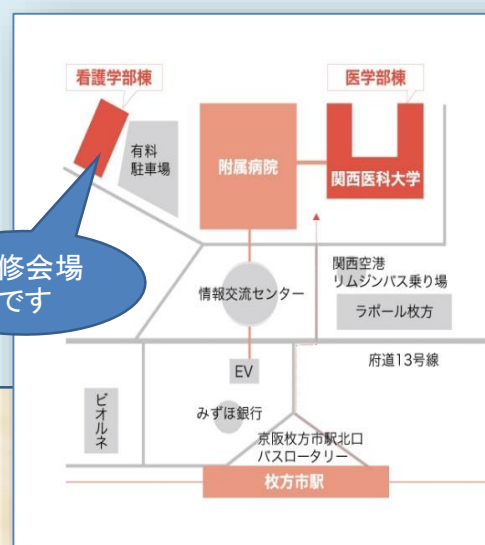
看護学部棟

医学部棟

有料
駐車場

附属病院

関西医科大学

修会場
です

関西空港
リムジンバス乗り場

情報交流センター

ラポール枚方

府道13号線

EV

ビオルネ

みずほ銀行

京阪枚方市駅北口
バスロータリー

枚方市駅